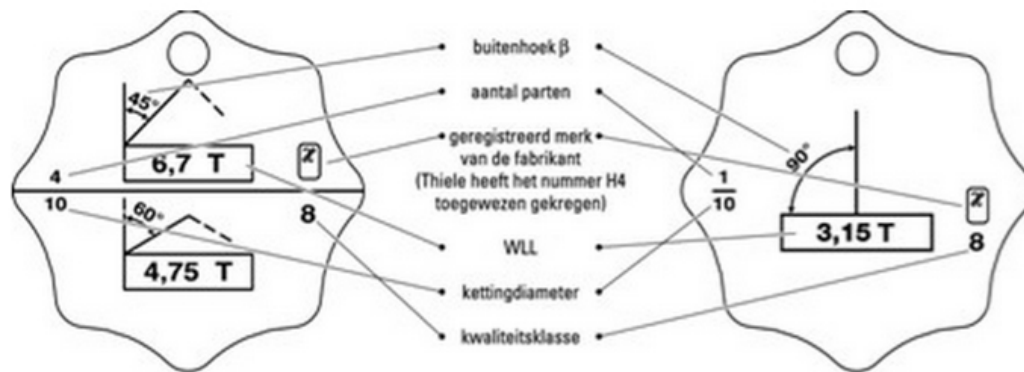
45°

4

6,7 T

10

60°

4,75 T

8

buitenhoek β

aantal parten

geregistreerd merk van de fabrikant (Thiele heeft het nummer H4 toegewezen gekregen)

WLL

kettingdiameter

kwaliteitsklasse

90°

$\frac{1}{10}$

3,15 T

8